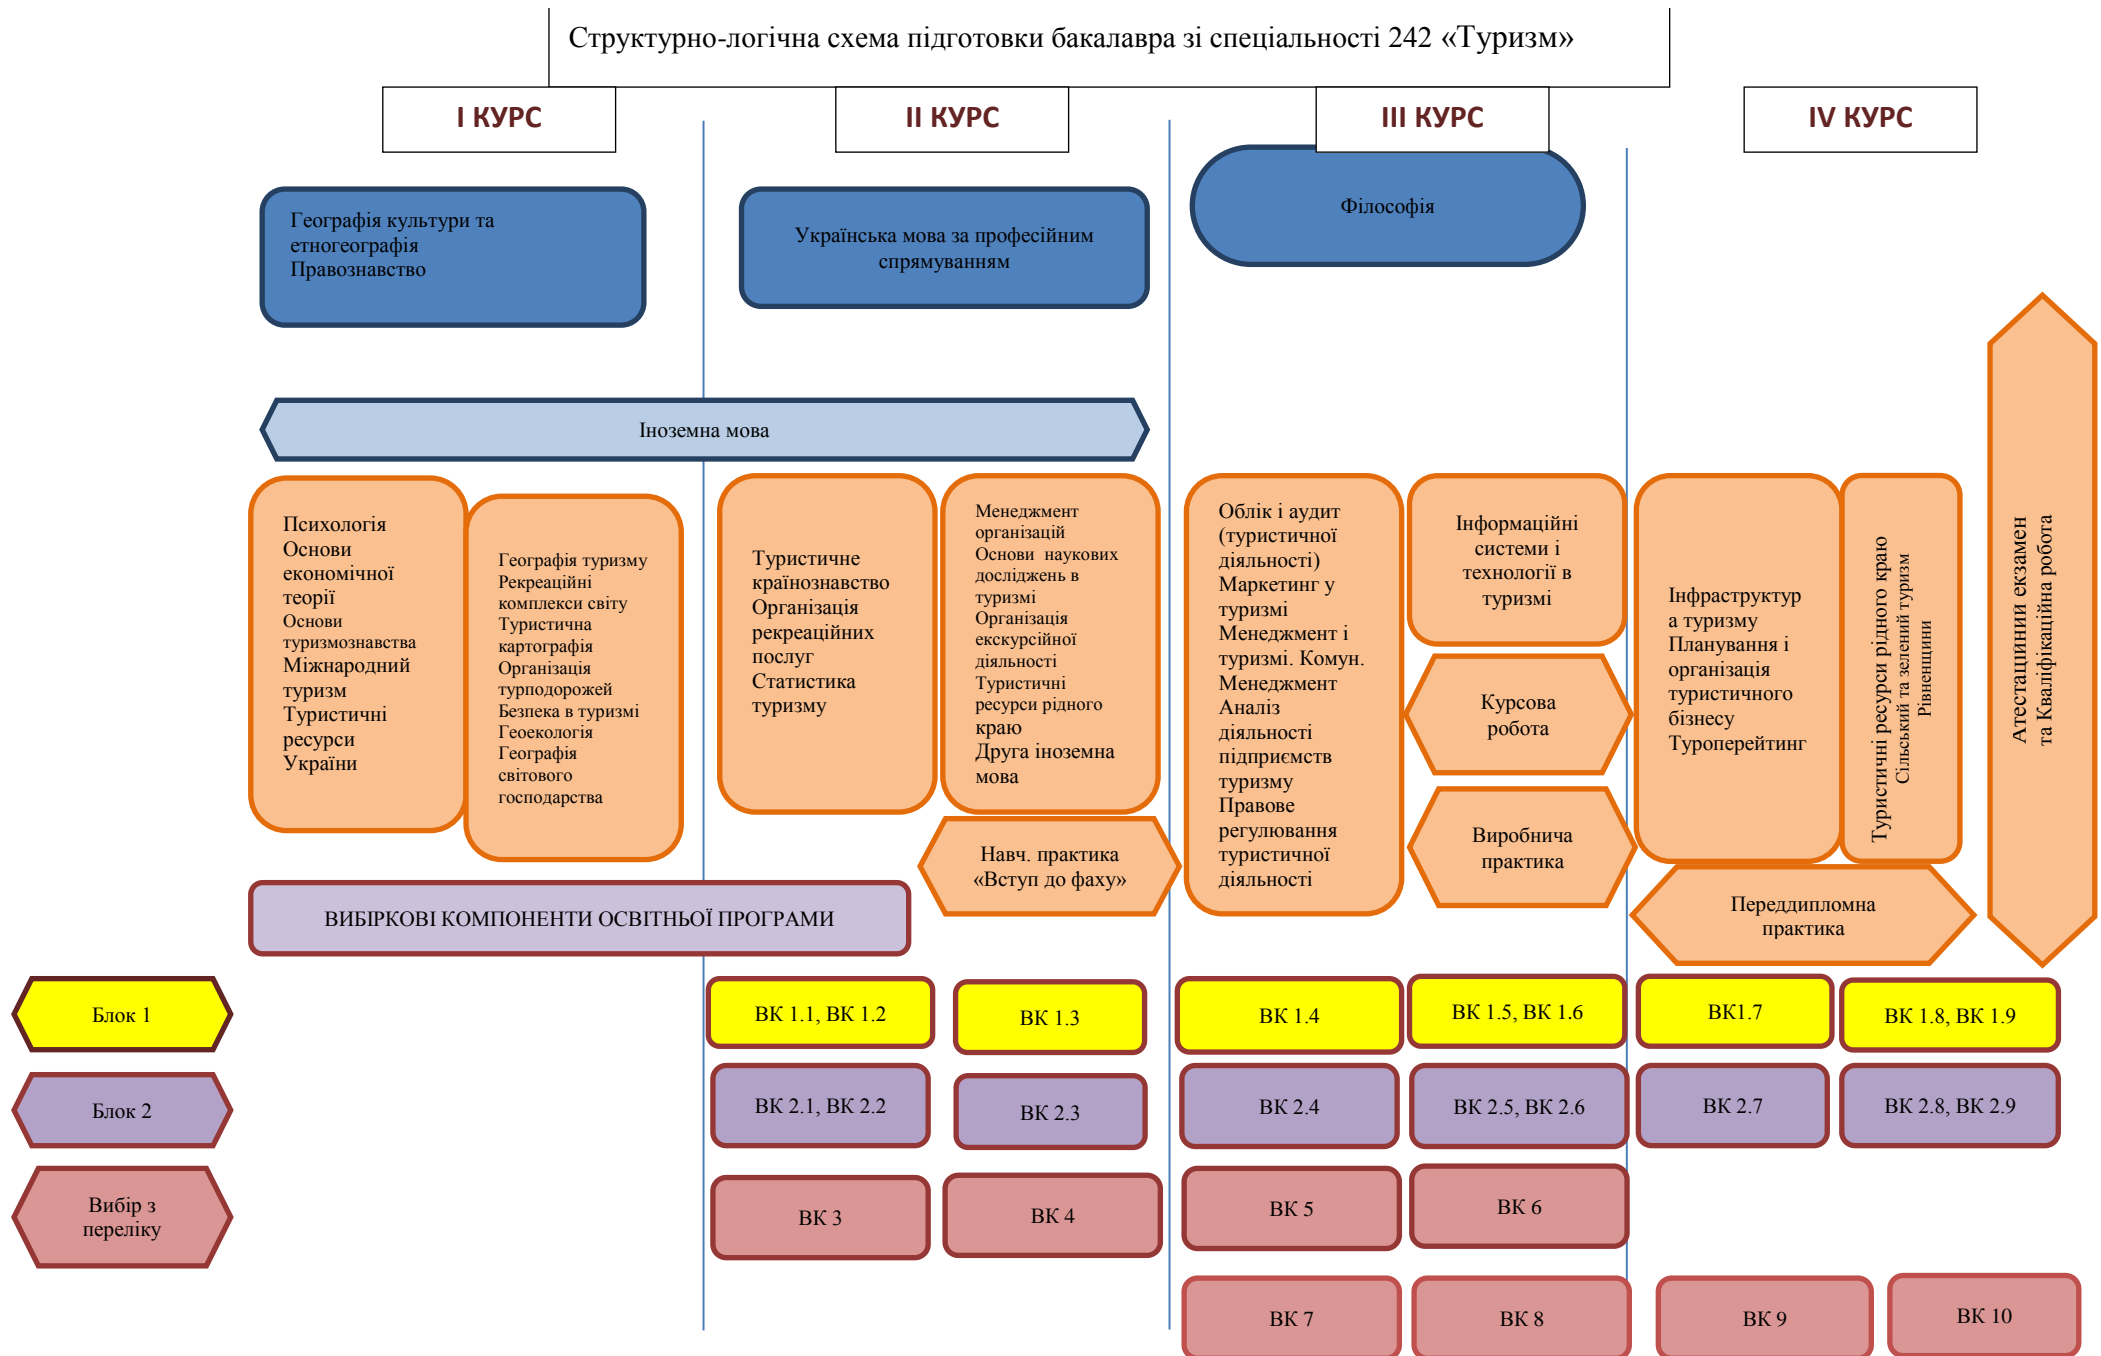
Структурно-логічна схема підготовки бакалавра зі спеціальності 242 «Туризм»

І КУРС

ІІ КУРС

ІІІ КУРС

IV КУРС

Географія культури та етногеографія
Правознавство

Українська мова за професійним спрямуванням

Філософія

Іноземна мова

Психологія
Основи економічної теорії
Основи туризмознавства
Міжнародний туризм
Туристичні ресурси України

Географія туризму
Рекреаційні комплекси світу
Туристична картографія
Організація турподорожей
Безпека в туризмі
Геоекологія
Географія світового господарства

Туристичне країнознавство
Організація рекреаційних послуг
Статистика туризму

Менеджмент організацій
Основи наукових досліджень в туризмі
Організація екскурсійної діяльності
Туристичні ресурси рідного краю
Друга іноземна мова

Облік і аудит (туристичної діяльності)
Маркетинг у туризмі
Менеджмент і туризмі. Комун. Менеджмент
Аналіз діяльності підприємств туризму
Правове регулювання туристичної діяльності

Інформаційні системи і технології в туризмі

Курсова робота

Виробнича практика

Інфраструктура туризму
Планування і організація туристичного бізнесу
Туроперейтинг

Туристичні ресурси рідного краю
Сільський та зелений туризм
Рівненщини

Атестаціиний екзамен та Кваліфікаційна робота

Навч. практика «Вступ до фаху»

Переддипломна практика

ВИБІРКОВІ КОМПОНЕНТИ ОСВІТНЬОЇ ПРОГРАМИ

Блок 1

Блок 2

Вибір з переліку

ВК 1.1, ВК 1.2

ВК 1.3

ВК 1.4

ВК 1.5, ВК 1.6

ВК1.7

ВК 1.8, ВК 1.9

ВК 2.1, ВК 2.2

ВК 2.3

ВК 2.4

ВК 2.5, ВК 2.6

ВК 2.7

ВК 2.8, ВК 2.9

ВК 3

ВК 4

ВК 5

ВК 6

ВК 7

ВК 8

ВК 9

ВК 10